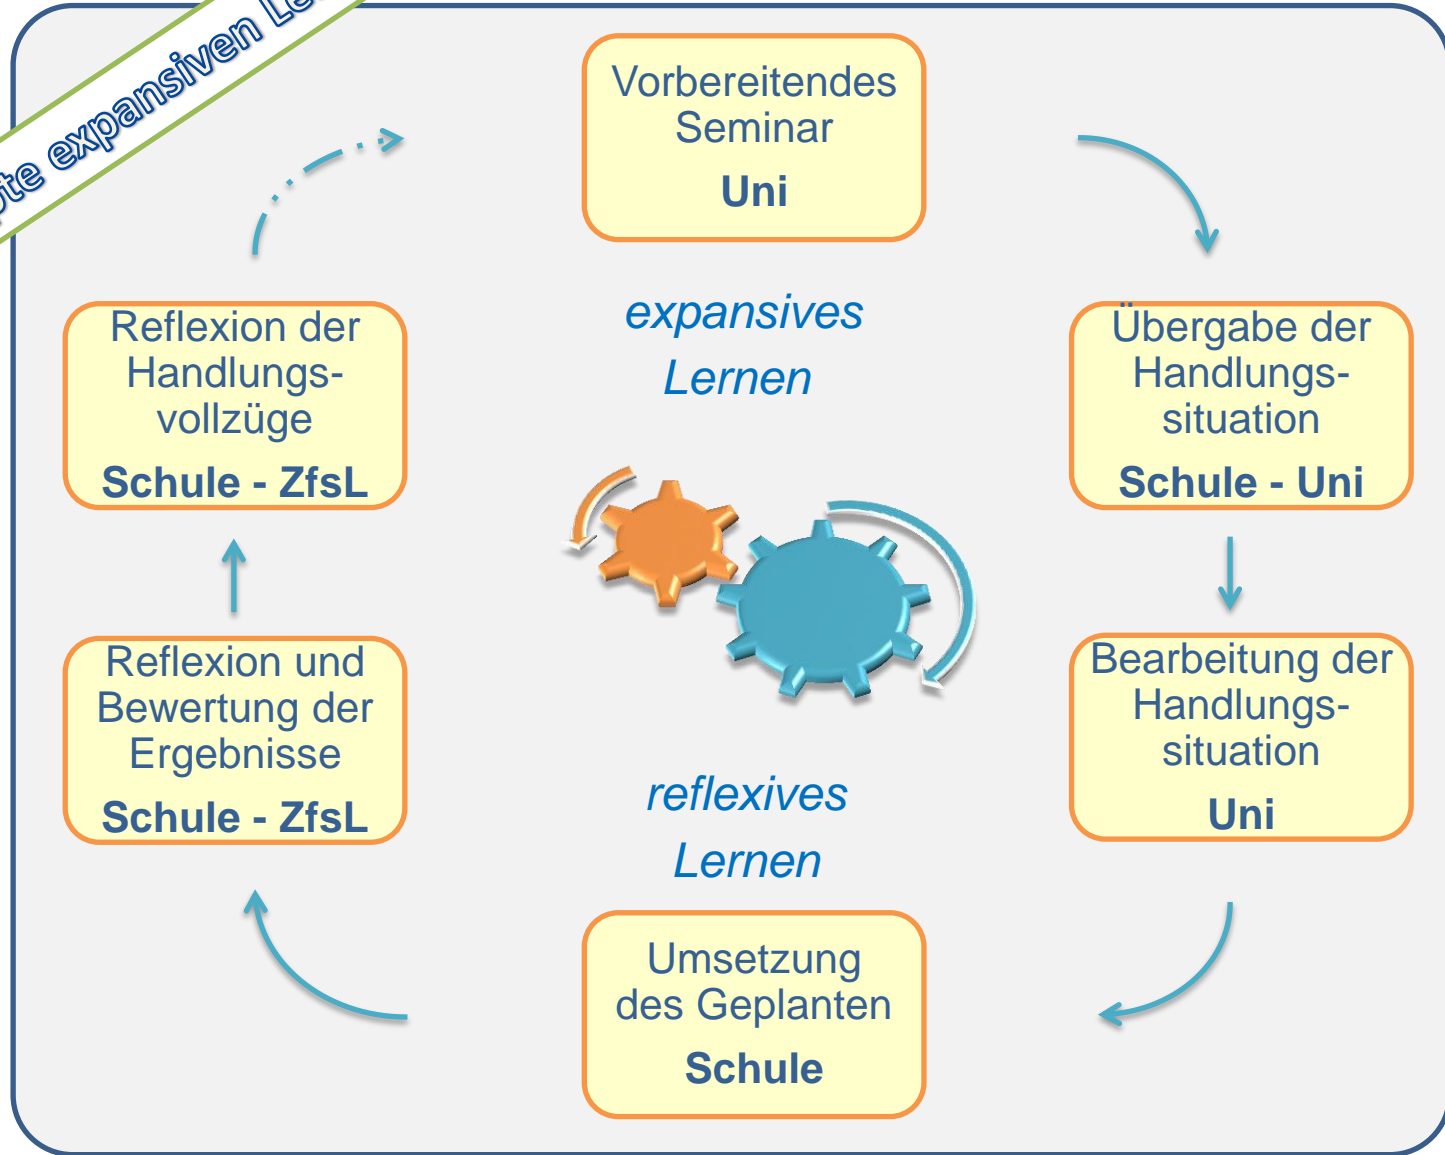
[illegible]te expansiven Le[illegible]

Vorbereitendes Seminar
Uni

expansives Lernen

Übergabe der Handlungssituation
Schule - Uni

Bearbeitung der Handlungssituation
Uni

reflexives Lernen

Umsetzung des Geplanten
Schule

Reflexion und Bewertung der Ergebnisse
Schule - ZfsL

Reflexion der Handlungsvollzüge
Schule - ZfsL